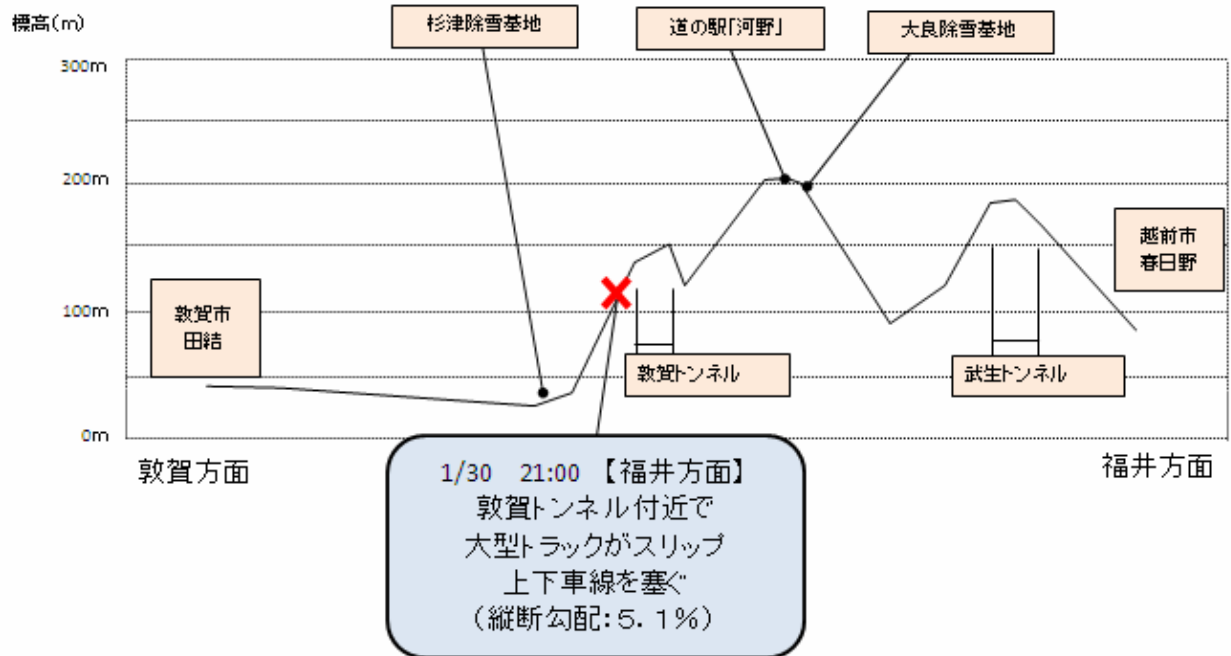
標高(m)

杉津除雪基地

道の駅「河野」

大良除雪基地

300m

200m

100m

0m

越前市
春日野

敦賀市
田結

敦賀トンネル

武生トンネル

敦賀方面

福井方面

1/30 21:00 【福井方面】
敦賀トンネル付近で
大型トラックがスリップ
上下車線を塞ぐ
(縦断勾配:5.1%)